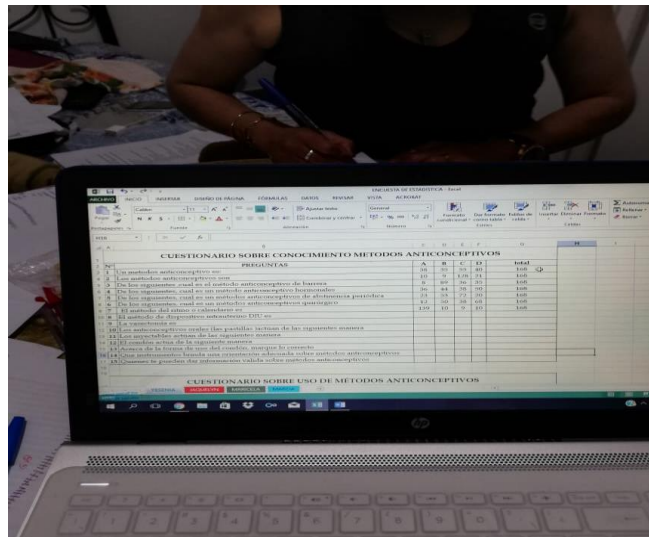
ENCUESTA DE ESTADISTICA - Excel

ARCHIVO INICIO INSERTAR DISEÑO DE PÁGINA FÓRMULAS DATOS REVISAR VISTA ACROBAT

CUESTIONARIO SOBRE CONOCIMIENTO METODOS ANTICONCEPTIVOS

| | PREGUNTAS | A | B | C | D | total |
|---|---|---|---|---|---|---|
| 1 | Un metodos anticonceptivo es: | 38 | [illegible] | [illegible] | 40 | 168 |
| 2 | Los métodos anticonceptivos son | 10 | 9 | 128 | 21 | 168 |
| 3 | De los siguientes, cual es un método anticonceptivo de barrera | 8 | 97 | 36 | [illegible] | 168 |
| 4 | De los siguientes, cual es un método anticonceptivo hormonales | 36 | 44 | 38 | 50 | 168 |
| 5 | De los siguientes, cual es un método anticonceptivo de abstinencia periódica | 23 | 55 | 72 | 20 | 168 |
| 6 | De los siguientes, cual es un método anticonceptivo quirúrgico | 61 | 50 | 38 | 18 | 168 |
| 7 | El método del ritmo o calendario es | 139 | 10 | 9 | 10 | 168 |
| 8 | El método de dispositivo intrauterino DIU es | | | | | |
| 9 | La vasectomía es | | | | | |
| 10 | Los anticonceptivos orales (las pastillas) actúan de las siguiente manera | | | | | |
| 11 | Los inyectables actúan de la siguiente manera | | | | | |
| 12 | El condón actúa de la siguiente manera | | | | | |
| 13 | Acerca de la forma de uso del condón, marque lo correcto | | | | | |
| 14 | Una información brinda una orientación adecuada sobre métodos anticonceptivos | | | | | |
| 15 | Quienes te pueden dar información valida sobre métodos anticonceptivos | | | | | |

CUESTIONARIO SOBRE USO DE METODOS ANTICONCEPTIVOS

hp